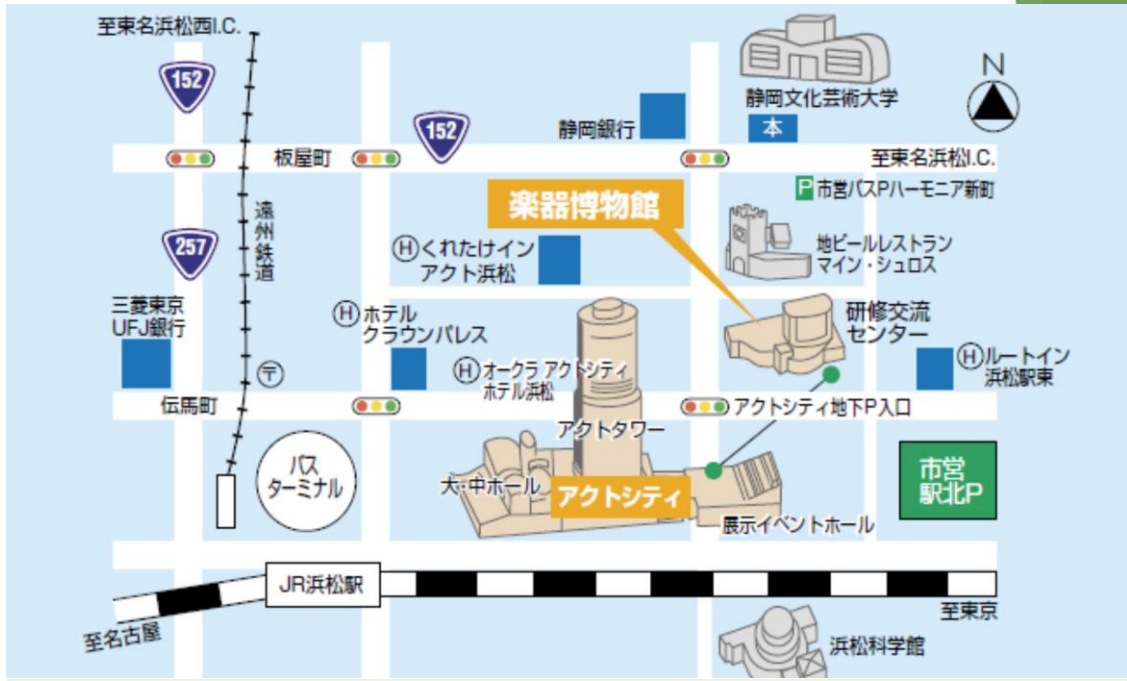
至東名浜松西I.C.

152

152

静岡銀行

静岡文化芸術大学

本

N

板屋町

至東名浜松I.C.

P 市営バスPハーモニア新町

楽器博物館

遠州鉄道

257

H くれたけイン アクト浜松

地ビールレストラン マイン・シュロス

三菱東京 UFJ銀行

H ホテル クラウンパレス

研修交流 センター

H オークラ アクトシティ ホテル浜松

H ルートイン 浜松駅東

〒

伝馬町

アクトシティ地下P入口

アクトタワー

バス ターミナル

市営 駅北P

大・中ホール

アクトシティ

展示イベントホール

JR浜松駅

至名古屋

至東京

浜松科学館